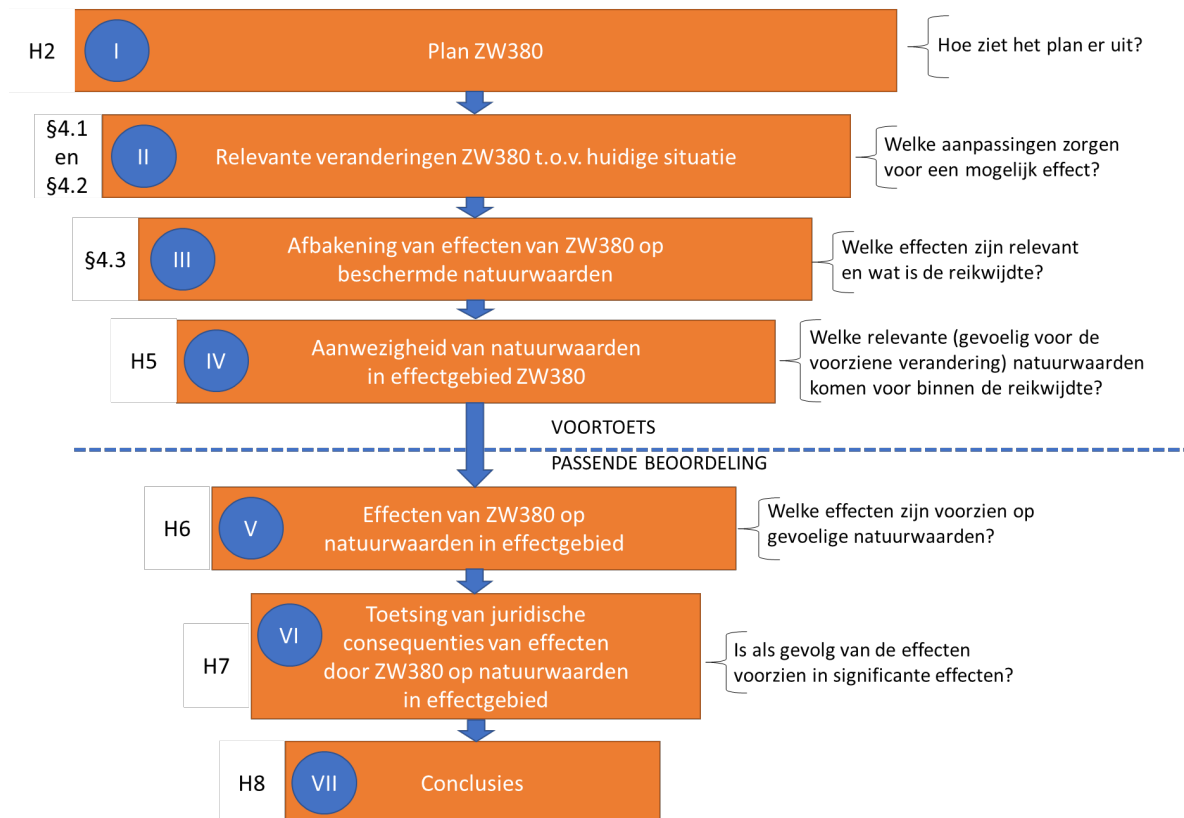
H2 I Plan ZW380

Hoe ziet het plan er uit?

§4.1 en §4.2 II Relevante veranderingen ZW380 t.o.v. huidige situatie

Welke aanpassingen zorgen voor een mogelijk effect?

§4.3 III Afbakening van effecten van ZW380 op beschermde natuurwaarden

Welke effecten zijn relevant en wat is de reikwijdte?

H5 IV Aanwezigheid van natuurwaarden in effectgebied ZW380

Welke relevante (gevoelig voor de voorziene verandering) natuurwaarden komen voor binnen de reikwijdte?

VOORTOETS

PASSENDE BEOORDELING

H6 V Effecten van ZW380 op natuurwaarden in effectgebied

Welke effecten zijn voorzien op gevoelige natuurwaarden?

H7 VI Toetsing van juridische consequenties van effecten door ZW380 op natuurwaarden in effectgebied

Is als gevolg van de effecten voorzien in significante effecten?

H8 VII Conclusies